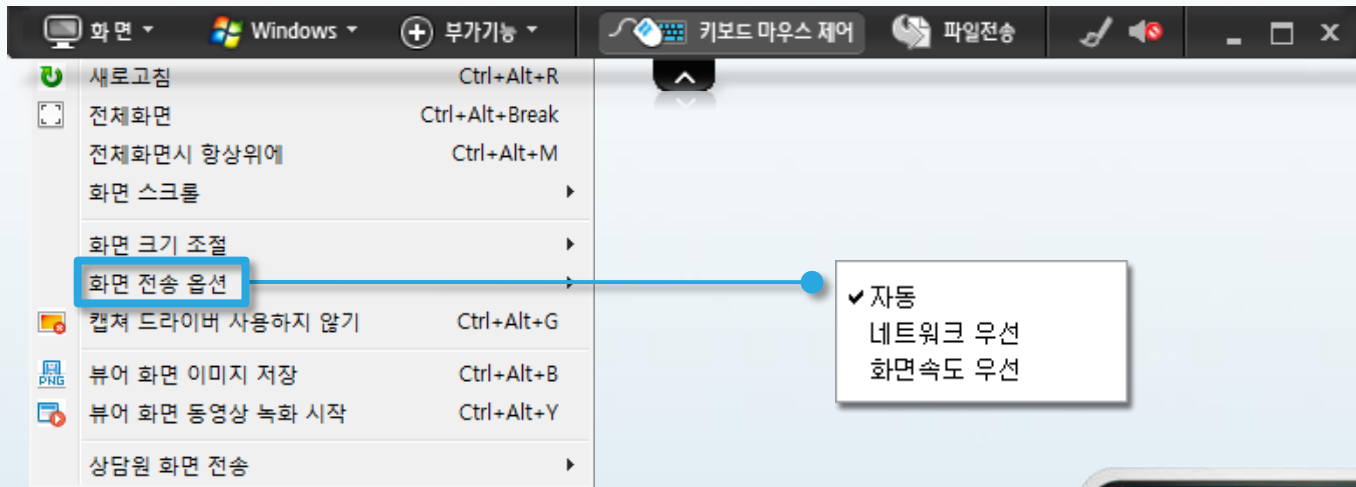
화면 ▾ Windows ▾ 부가기능 ▾ 키보드 마우스 제어 파일전송

새로고침 Ctrl+Alt+R
전체화면 Ctrl+Alt+Break
전체화면시 항상위에 Ctrl+Alt+M
화면 스크롤 ▸
화면 크기 조절 ▸
화면 전송 옵션 ▸
캡쳐 드라이버 사용하지 않기 Ctrl+Alt+G
PNG 뷰어 화면 이미지 저장 Ctrl+Alt+B
뷰어 화면 동영상 녹화 시작 Ctrl+Alt+Y
상담원 화면 전송 ▸

✔자동
네트워크 우선
화면속도 우선